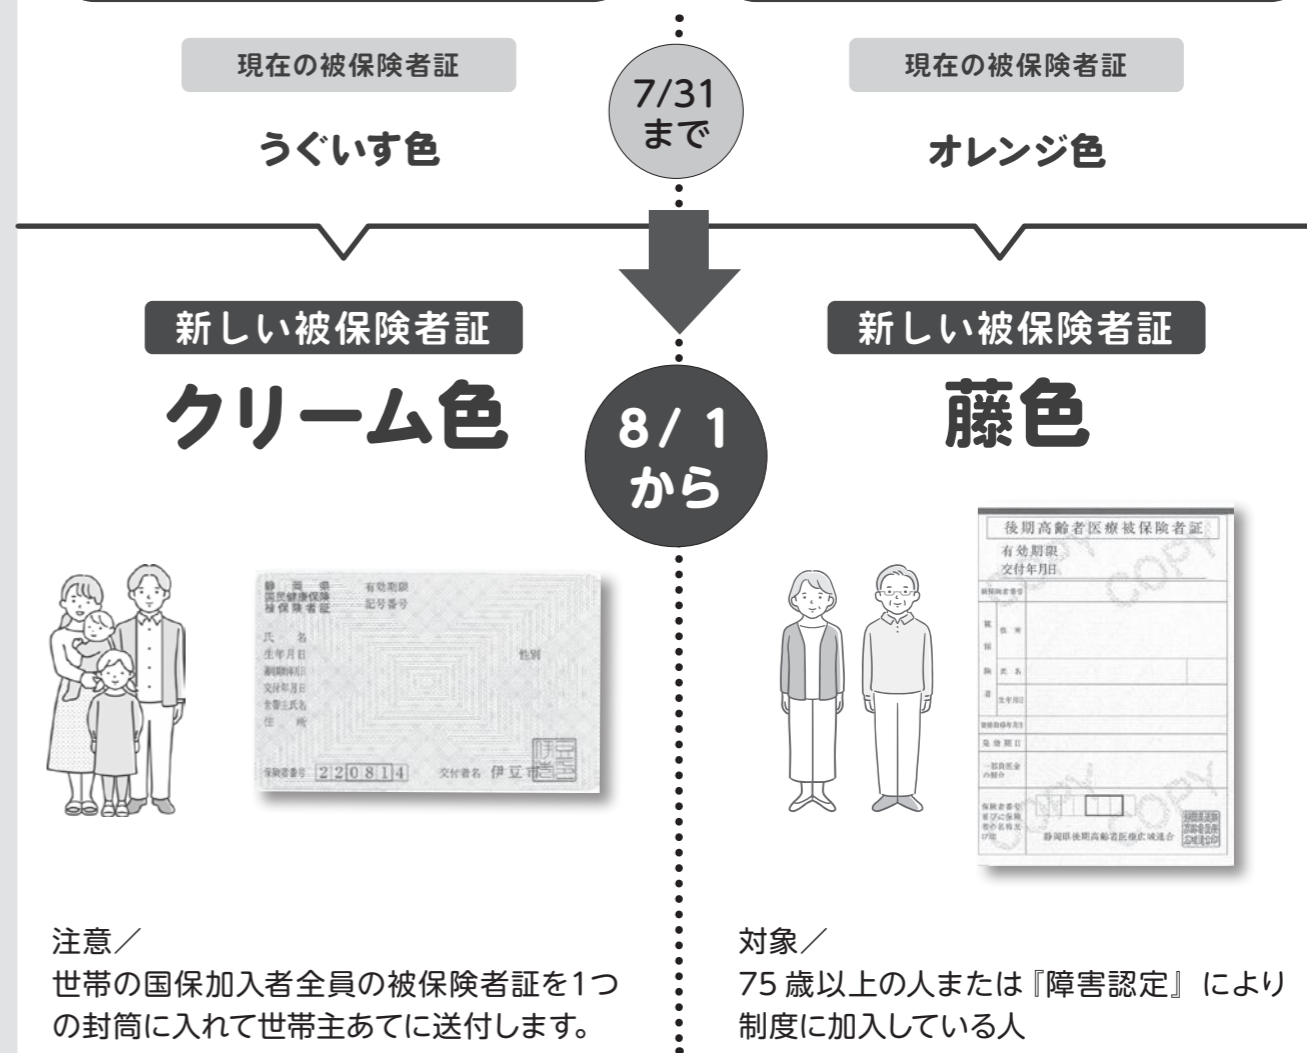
現在の被保険者証

うぐいす色

7/31
まで

現在の被保険者証

オレンジ色

新しい被保険者証

クリーム色

8/ 1
から

新しい被保険者証

藤色

静岡県
国民健康保険
被保険者証
有効期限
記号番号
氏名
生年月日
性別
適用開始年月日
交付年月日
世帯主氏名
住所
保険者番号 220814
交付者名 伊豆市

後期高齢者医療被保険者証
有効期限
交付年月日
被保険者番号
住所
氏名
生年月日
資格取得年月日
発効期日
一部負担金の割合
保険者番号並びに保険者の名称及び印
静岡県後期高齢者医療広域連合
COPY

注意／
世帯の国保加入者全員の被保険者証を1つの封筒に入れて世帯主あてに送付します。

対象／
75 歳以上の人または『障害認定』により制度に加入している人